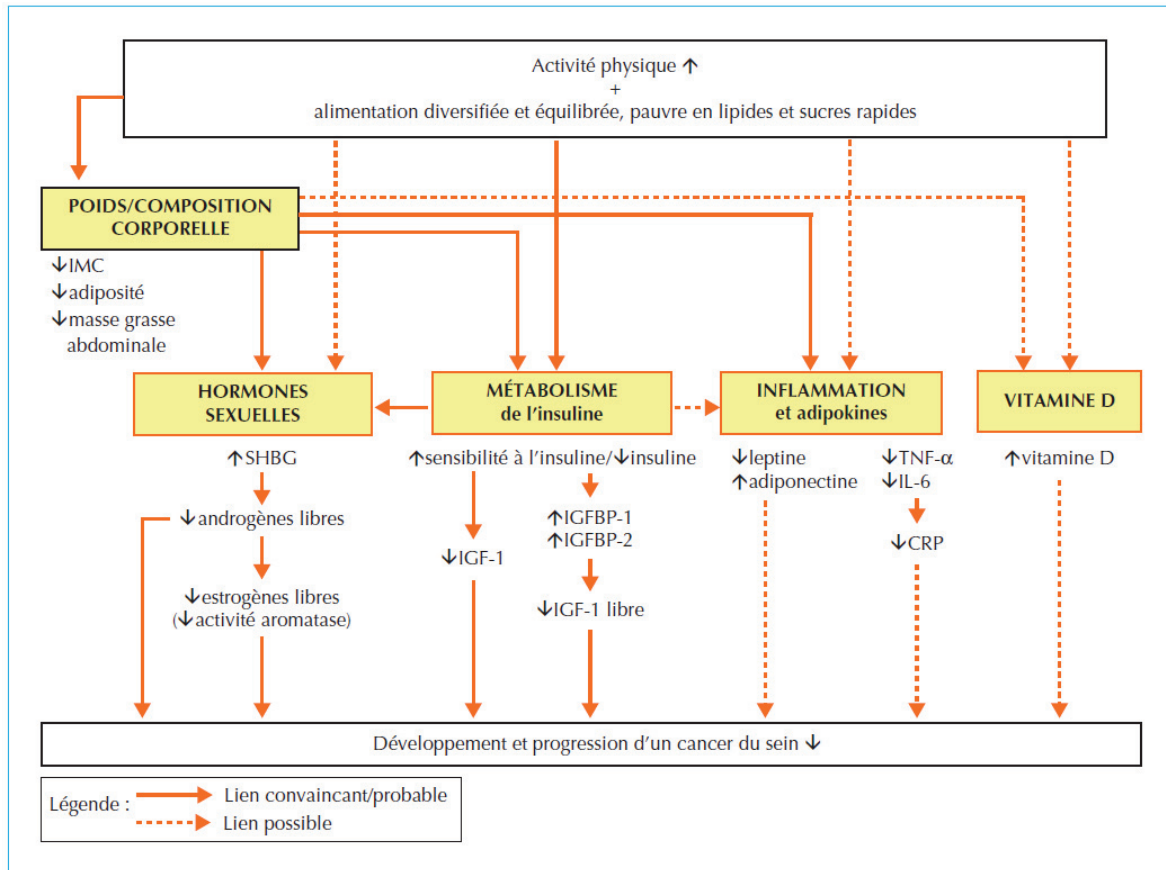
Activité physique ↑
+
alimentation diversifiée et équilibrée, pauvre en lipides et sucres rapides

POIDS/COMPOSITION CORPORELLE

↓IMC
↓adiposité
↓masse grasse abdominale

HORMONES SEXUELLES

MÉTABOLISME de l'insuline

INFLAMMATION et adipokines

VITAMINE D

↑SHBG

↓androgènes libres

↓estrogènes libres
(↓activité aromatase)

↑sensibilité à l'insuline/↓insuline

↓IGF-1

↑IGFBP-1
↑IGFBP-2

↓IGF-1 libre

↓leptine
↑adiponectine

↓TNF-α
↓IL-6

↓CRP

↑vitamine D

Développement et progression d'un cancer du sein ↓

Légende : Lien convaincant/probable
Lien possible